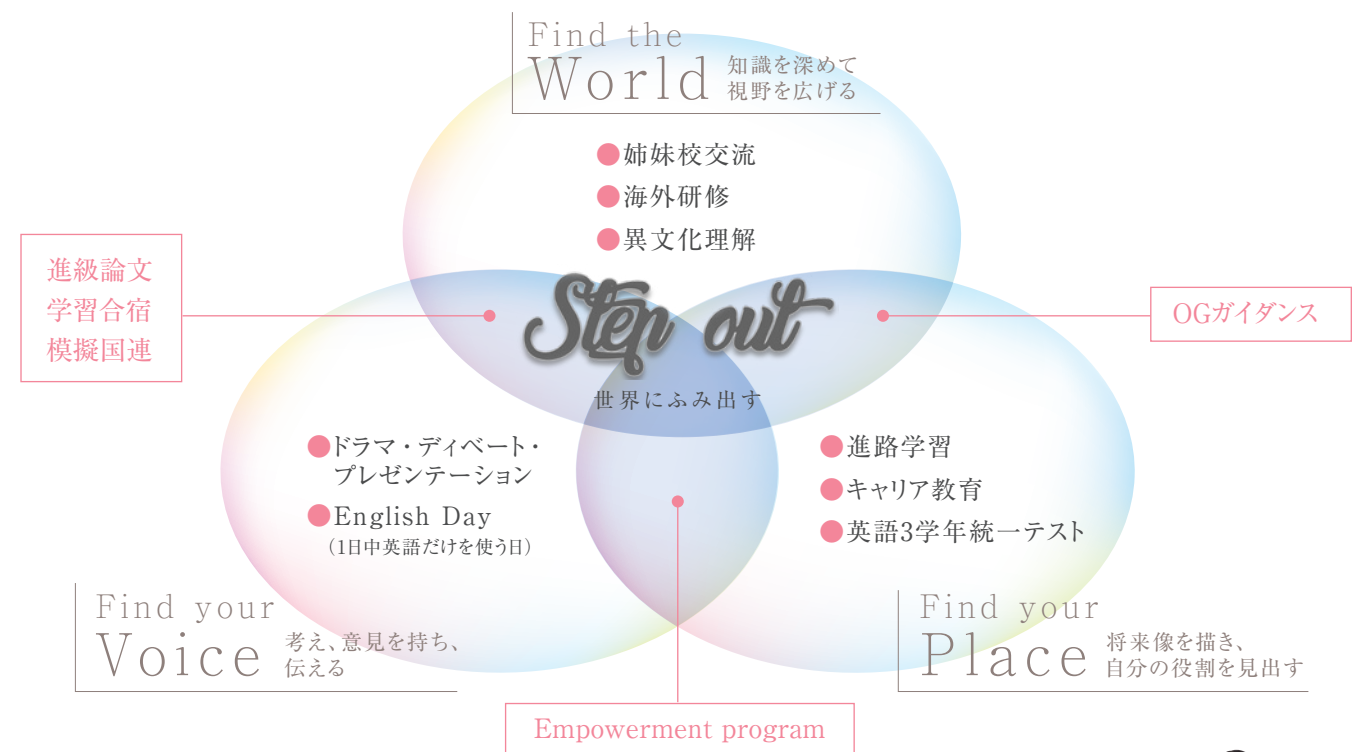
Find the
World 知識を深めて視野を広げる

●姉妹校交流
●海外研修
●異文化理解

進級論文
学習合宿
模擬国連

Step out
世界にふみ出す

OGガイダンス

●ドラマ・ディベート・プレゼンテーション
●English Day
（1日中英語だけを使う日）

●進路学習
●キャリア教育
●英語3学年統一テスト

Find your
Voice 考え、意見を持ち、伝える

Find your
Place 将来像を描き、自分の役割を見出す

Empowerment program